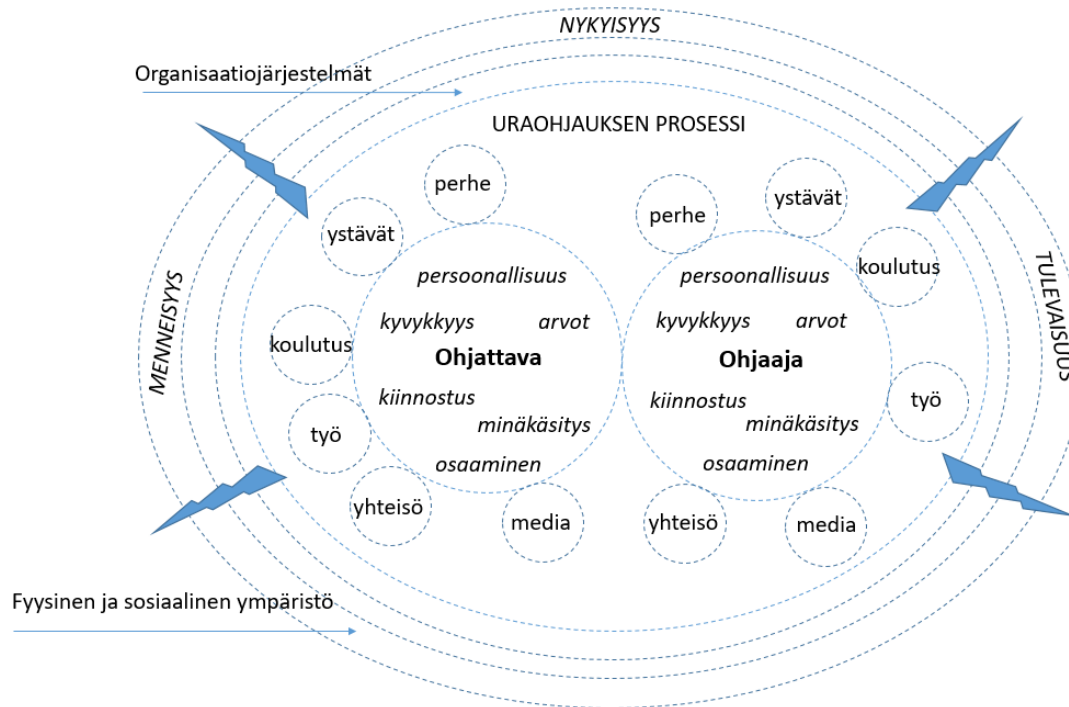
NYKYISYYS

Organisaatiojärjestelmät

URAOHJAUKSEN PROSESSI

MENNEISYYS

TULEVAISUUS

perhe

ystävät

koulutus

työ

yhteisö

media

persoonallisuus

kyvykkyys

arvot

Ohjattava

kiinnostus

minäkäsitys

osaaminen

perhe

ystävät

koulutus

työ

yhteisö

media

persoonallisuus

kyvykkyys

arvot

Ohjaaja

kiinnostus

minäkäsitys

osaaminen

Fyysinen ja sosiaalinen ympäristö